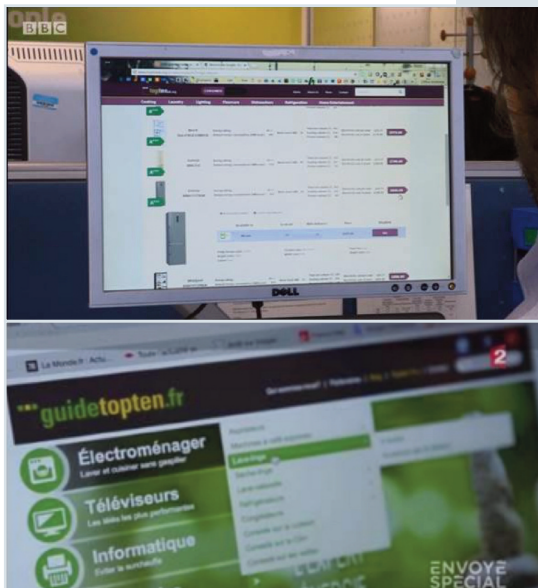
BBC

Cooling Laundry Lighting Televisions Dishwashers Refrigeration

DELL

La Monde.fr - Actu

guidetopten.fr

Électroménager
Laver et cuisiner sans gaspiller

Téléviseurs
Les télés les plus performantes

Informatique
Eviter la surchauffe

Lave-linge

2

ENVOYÉ SPÉCIAL